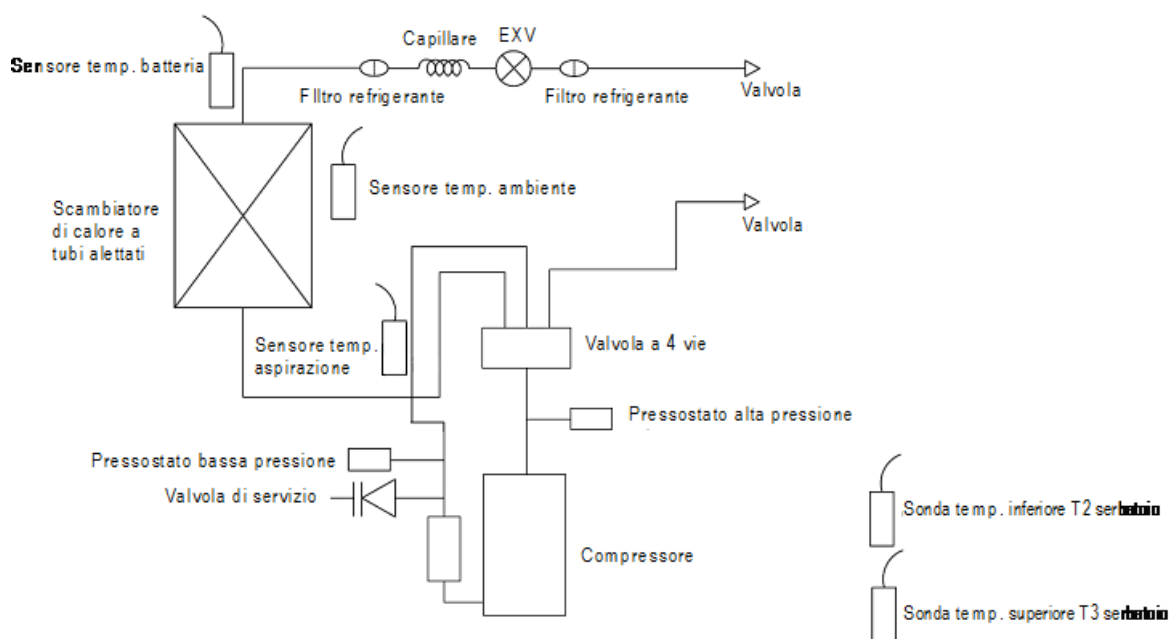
Sensore temp. batteria

Capillare

EXV

Filtro refrigerante

Filtro refrigerante

Valvola

Sensore temp. ambiente

Scambiatore di calore a tubi alettati

Valvola

Sensore temp. aspirazione

Valvola a 4 vie

Pressostato alta pressione

Pressostato bassa pressione

Valvola di servizio

Compressore

Sonda temp. inferiore T2 serbatoio

Sonda temp. superiore T3 serbatoio